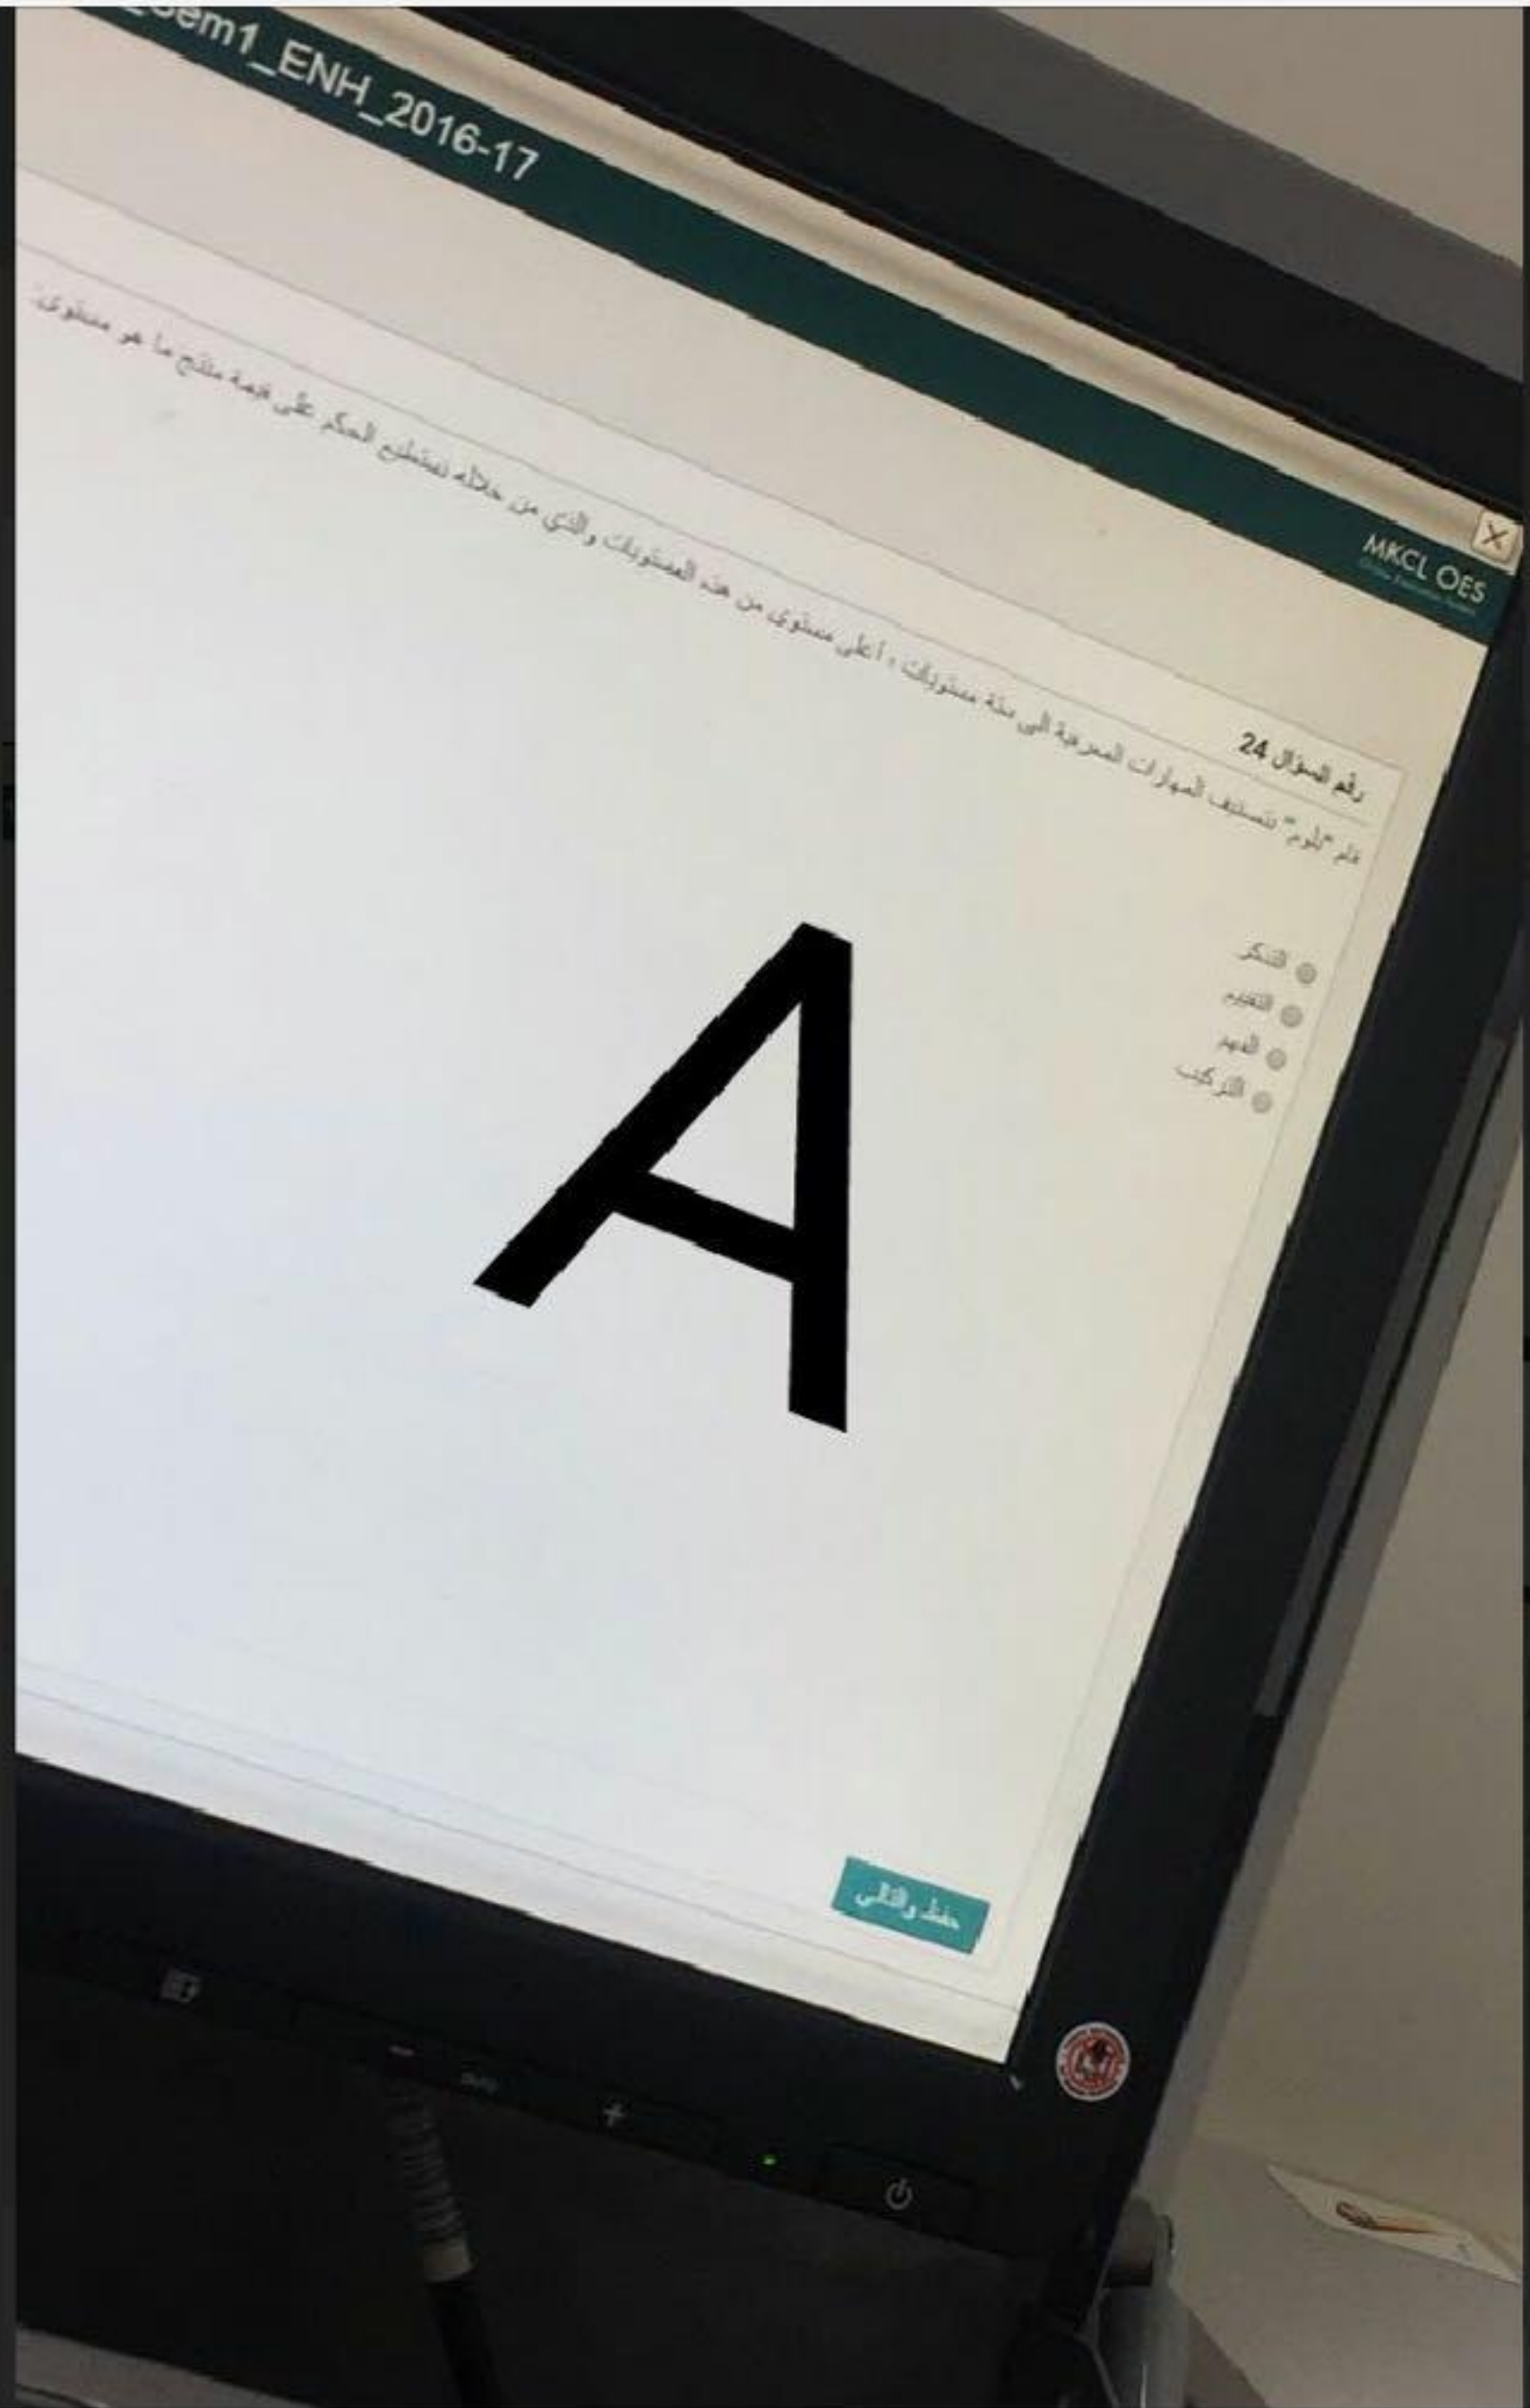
Sem1_ENH_2016-17

MKCL OES
Online Examination System

رقم السؤال 24

عالم "بلوم" تصنيف المهارات المعرفية الى ستة مستويات ، أعلى مستوى من هذه المستويات والتي من خلاله تستطيع الحكم على قيمة منتج ما هو مستوى:

التذكر
التقييم
الفهم
التركيب

A

حفظ والتالي